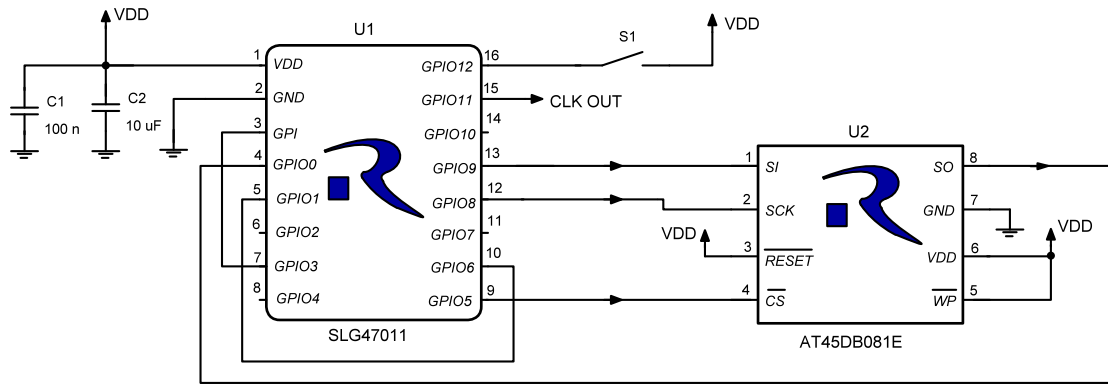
VDD

U1

VDD

S1

C1
100 n

C2
10 uF

1 VDD
2 GND
3 GPI
4 GPIO0
5 GPIO1
6 GPIO2
7 GPIO3
8 GPIO4

16 GPIO12
15 GPIO11
14 GPIO10
13 GPIO9
12 GPIO8
11 GPIO7
10 GPIO6
9 GPIO5

CLK OUT

SLG47011

U2

1 SI
2 SCK
3 $\overline{RESET}$
4 $\overline{CS}$

8 SO
7 GND
6 VDD
5 $\overline{WP}$

VDD

VDD

AT45DB081E